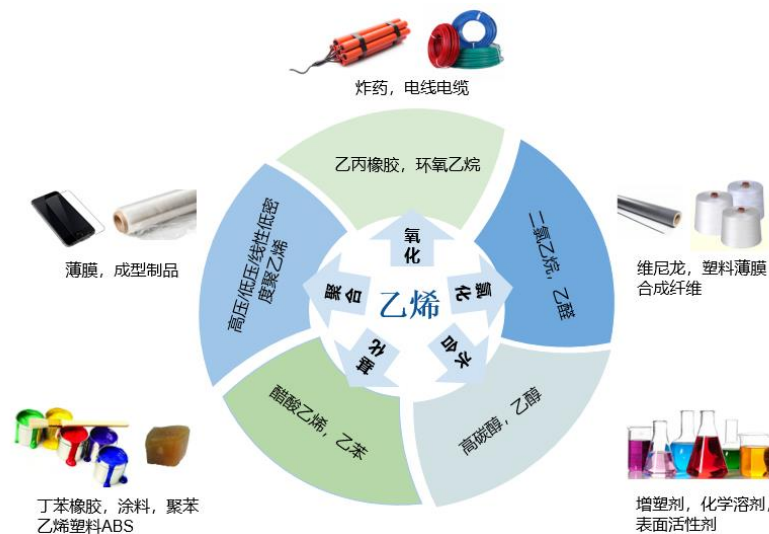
炸药，电线电缆

乙丙橡胶，环氧乙烷

氧化

二氯乙烷，乙醛

氯化

维尼龙，塑料薄膜
合成纤维

高压/低压/线性低密度聚乙烯

聚合

乙烯

薄膜，成型制品

烃化

水合

醋酸乙烯，乙苯

高碳醇，乙醇

丁苯橡胶，涂料，聚苯乙烯塑料ABS

增塑剂，化学溶剂，表面活性剂